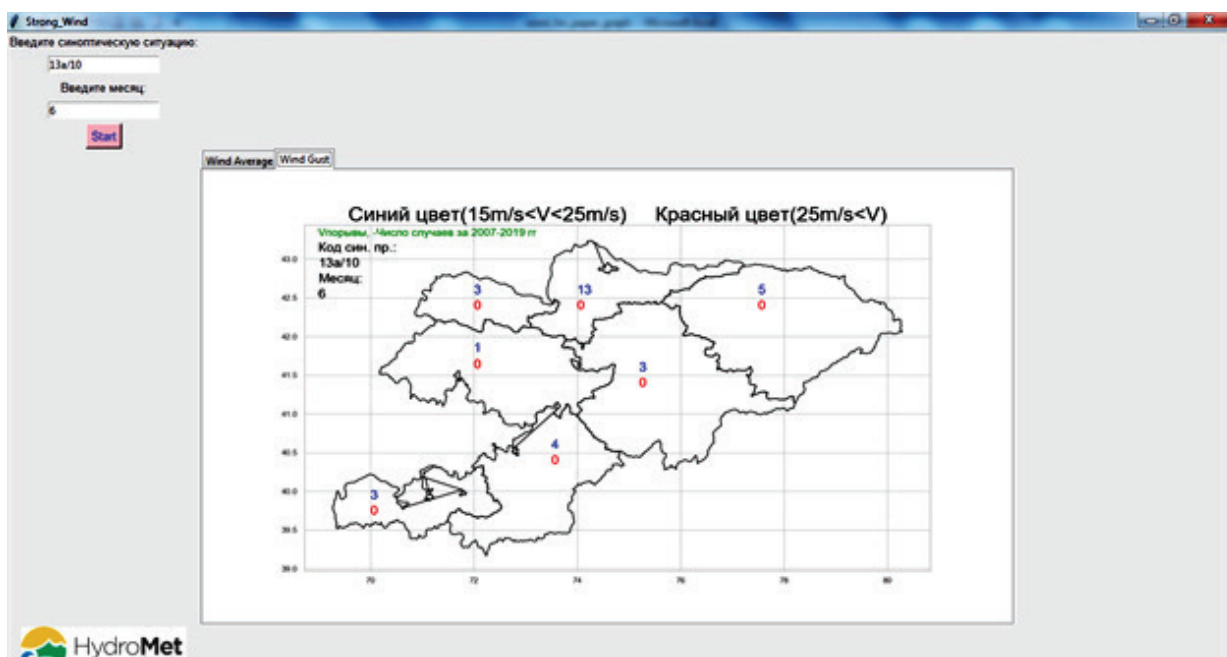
Strong_Wind

Введите синоптическую ситуацию:

13a/10

Введите месяц:

6

Start

Wind Average | Wind Gust

Синий цвет(15m/s<V<25m/s) Красный цвет(25m/s<V)

Упорывы, -Число случаев за 2007-2019 гг

Код син. пр.:
13a/10
Месяц:
6

43.0
42.5
42.0
41.5
41.0
40.5
40.0
39.5
39.0

70 72 74 76 78 80

3
0
13
0
5
0
1
0
3
0
4
0
3
0

HydroMet